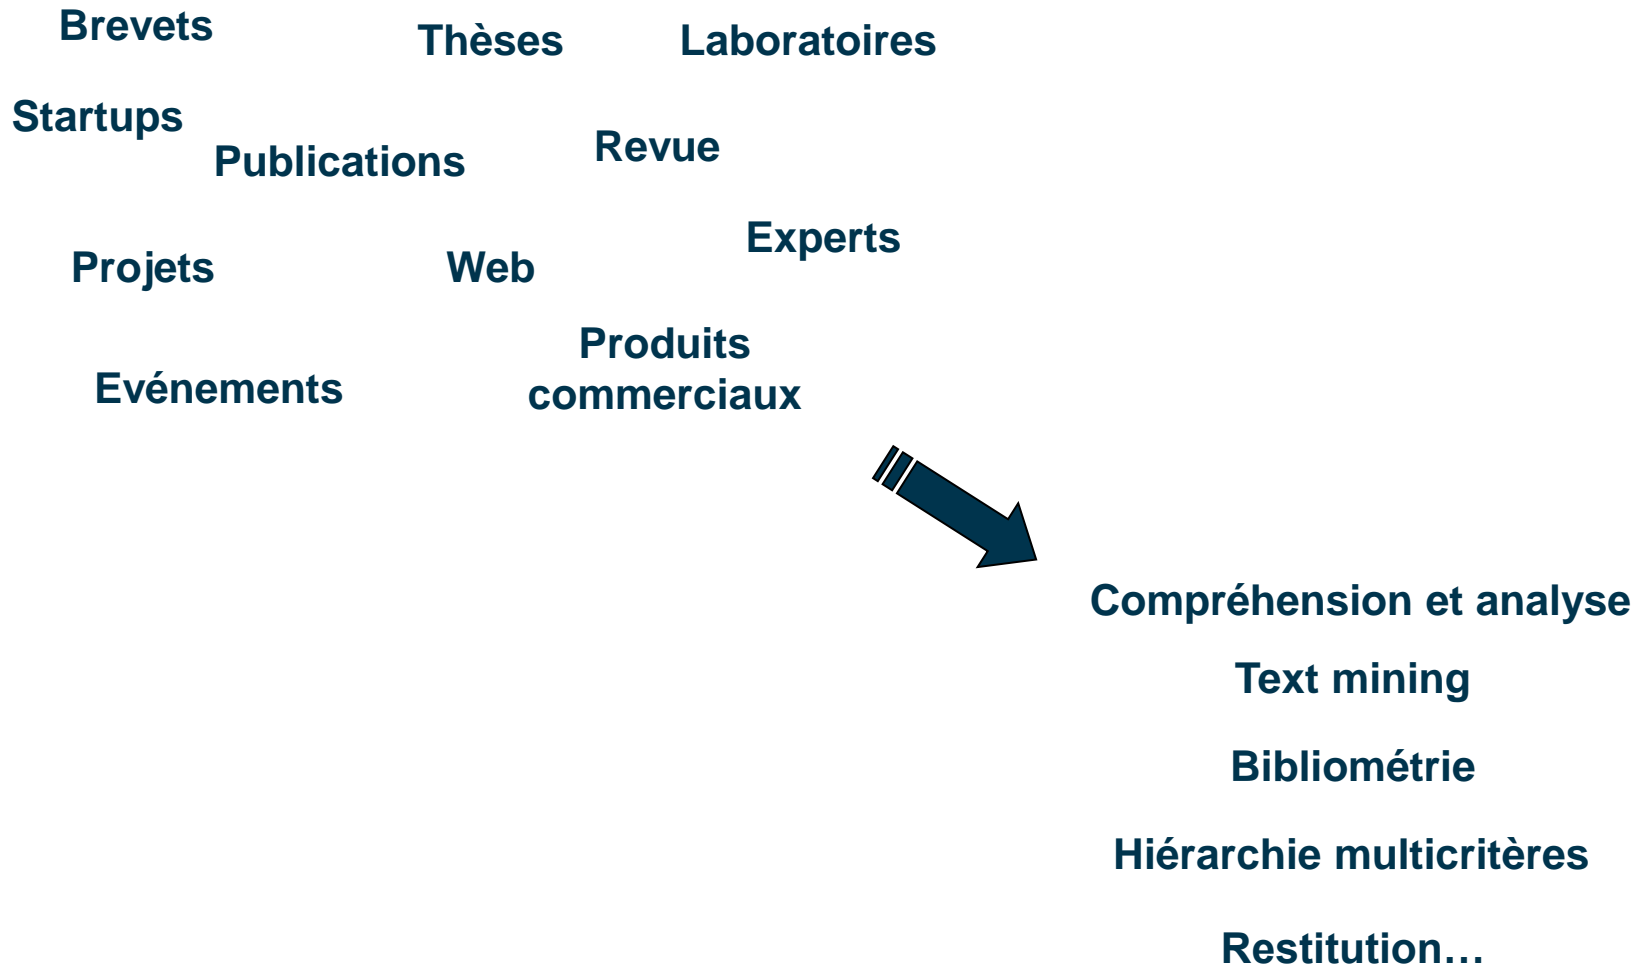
Brevets

Thèses

Laboratoires

Startups

Publications

Revue

Experts

Projets

Web

Produits commerciaux

Evénements

Compréhension et analyse

Text mining

Bibliométrie

Hiérarchie multicritères

Restitution…